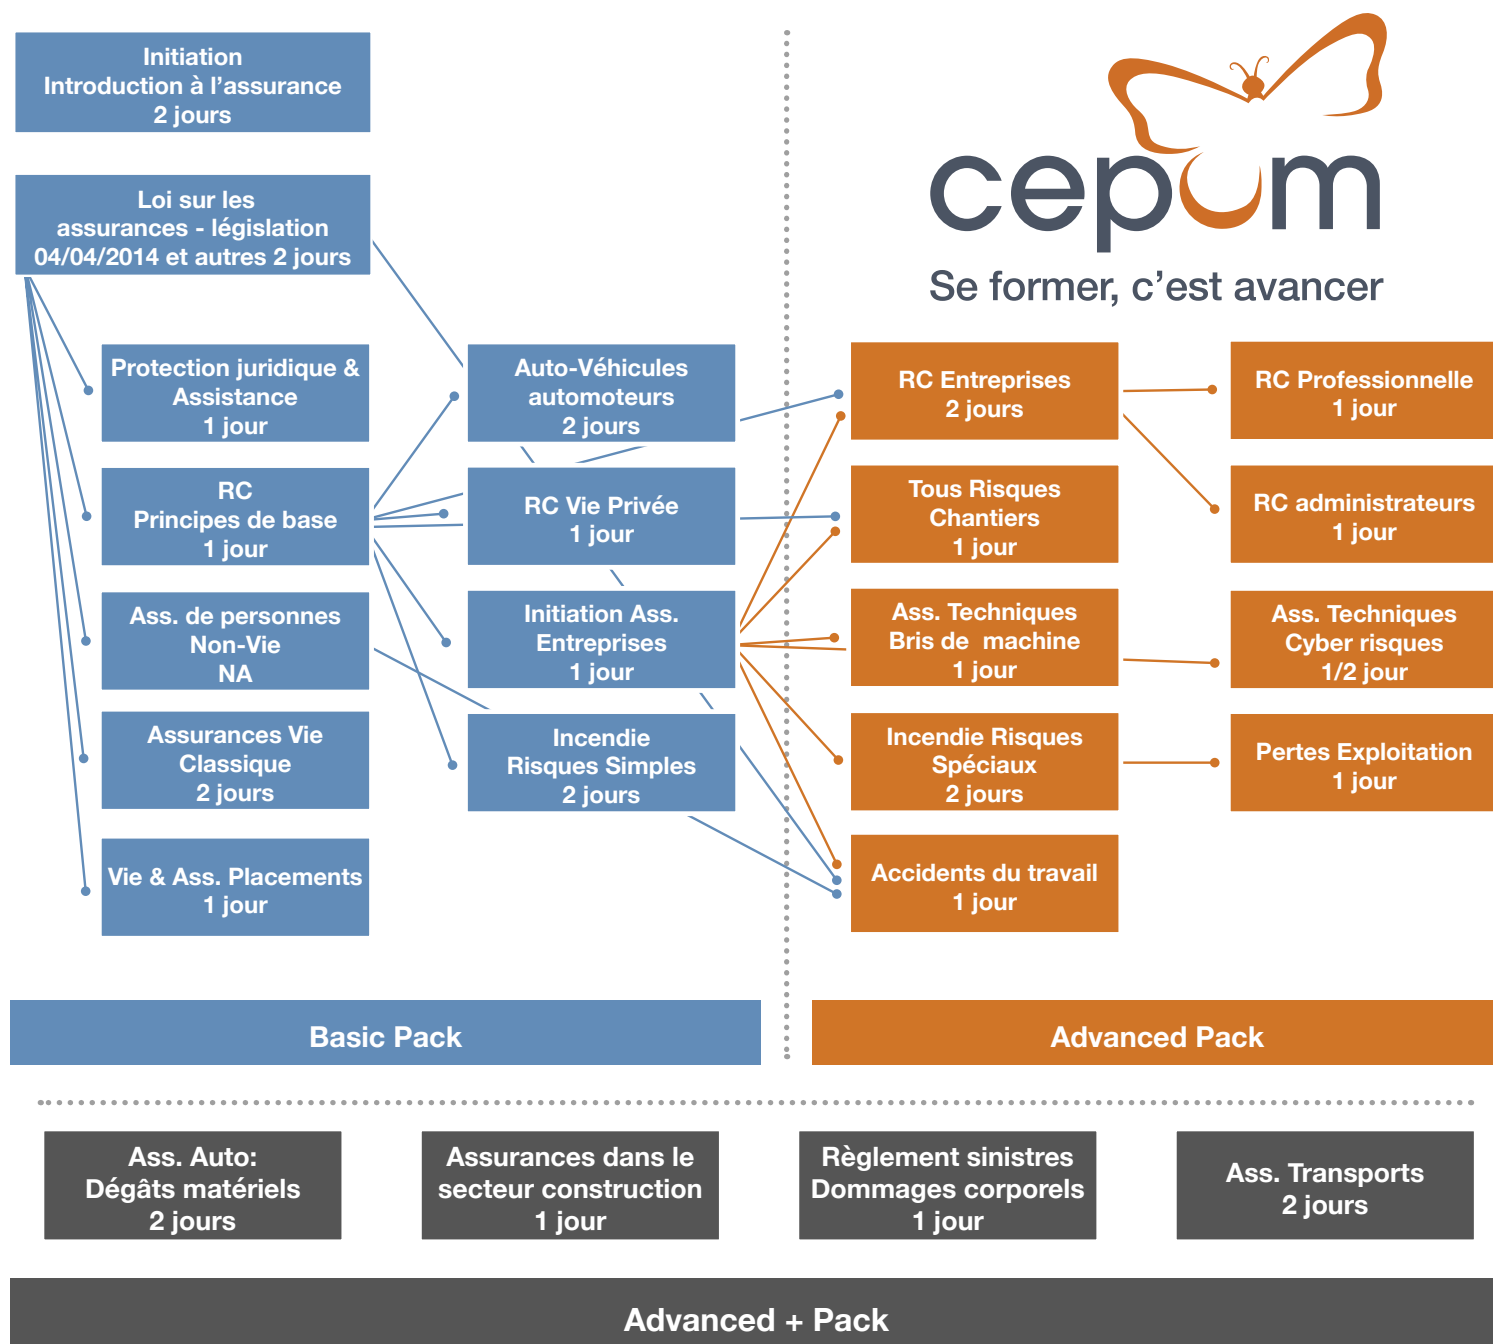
Initiation
Introduction à l'assurance
2 jours

Loi sur les assurances - législation 04/04/2014 et autres 2 jours

Protection juridique & Assistance
1 jour

RC
Principes de base
1 jour

Ass. de personnes
Non-Vie
NA

Assurances Vie
Classique
2 jours

Vie & Ass. Placements
1 jour

Auto-Véhicules automoteurs
2 jours

RC Vie Privée
1 jour

Initiation Ass. Entreprises
1 jour

Incendie
Risques Simples
2 jours

cepom
Se former, c'est avancer

RC Entreprises
2 jours

Tous Risques
Chantiers
1 jour

Ass. Techniques
Bris de machine
1 jour

Incendie Risques Spéciaux
2 jours

Accidents du travail
1 jour

RC Professionnelle
1 jour

RC administrateurs
1 jour

Ass. Techniques
Cyber risques
1/2 jour

Pertes Exploitation
1 jour

Basic Pack

Advanced Pack

Ass. Auto:
Dégâts matériels
2 jours

Assurances dans le secteur construction
1 jour

Règlement sinistres
Dommages corporels
1 jour

Ass. Transports
2 jours

Advanced + Pack